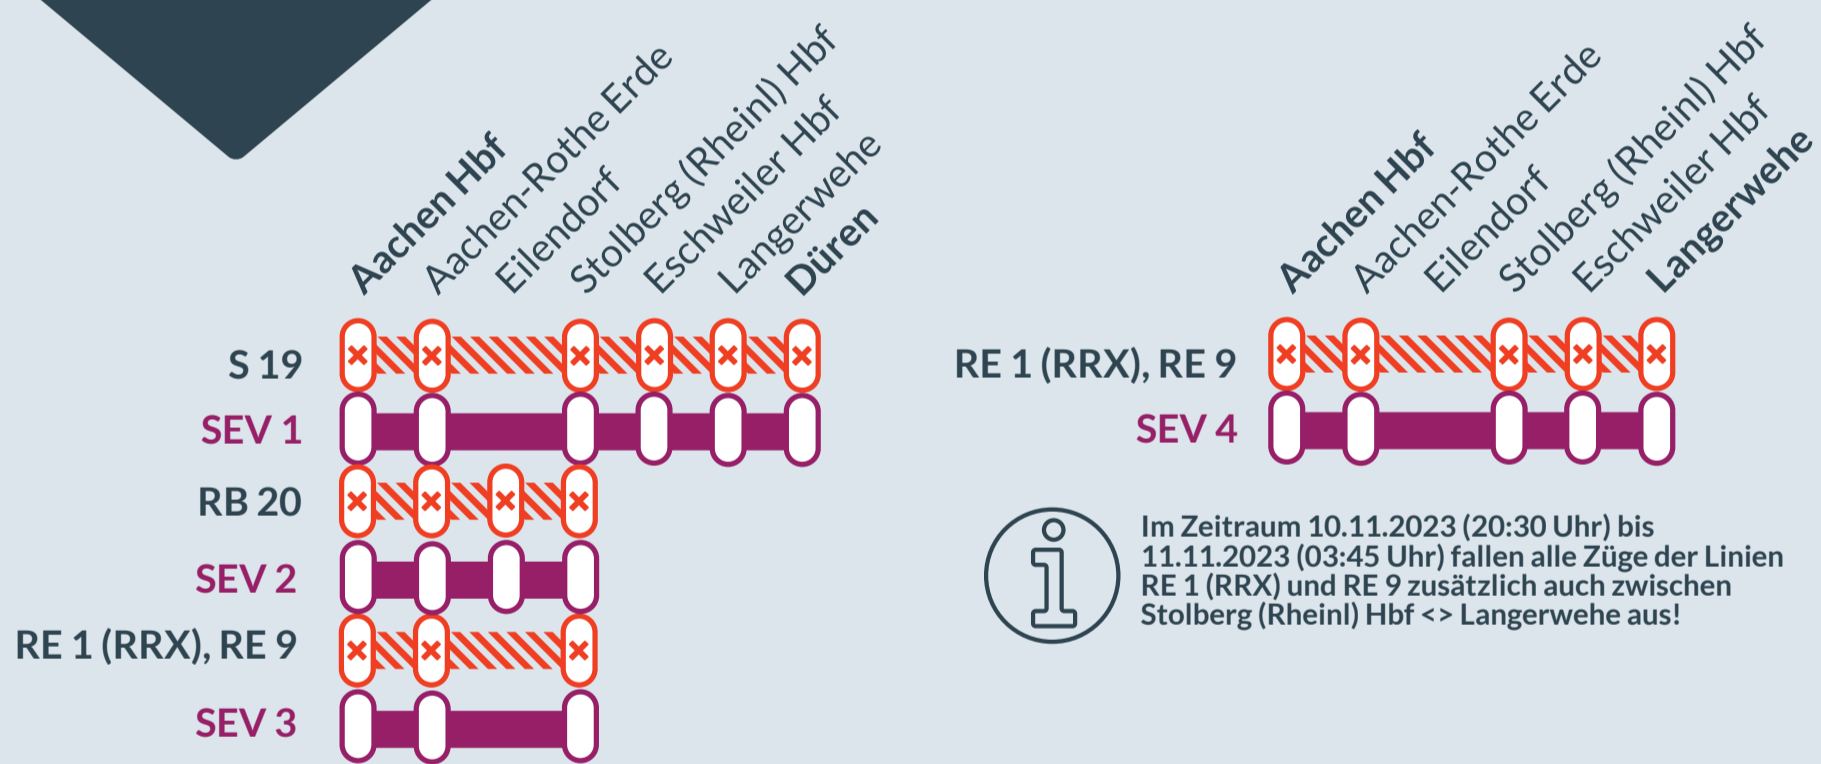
Aachen Hbf
Aachen-Rothe Erde
Eilendorf
Stolberg (Rheinl) Hbf
Eschweiler Hbf
Langerwehe
Düren

S 19
SEV 1
RB 20
SEV 2
RE 1 (RRX), RE 9
SEV 3

Aachen Hbf
Aachen-Rothe Erde
Eilendorf
Stolberg (Rheinl) Hbf
Eschweiler Hbf
Langerwehe

RE 1 (RRX), RE 9
SEV 4

Im Zeitraum 10.11.2023 (20:30 Uhr) bis 11.11.2023 (03:45 Uhr) fallen alle Züge der Linien RE 1 (RRX) und RE 9 zusätzlich auch zwischen Stolberg (Rheinl) Hbf <> Langerwehe aus!